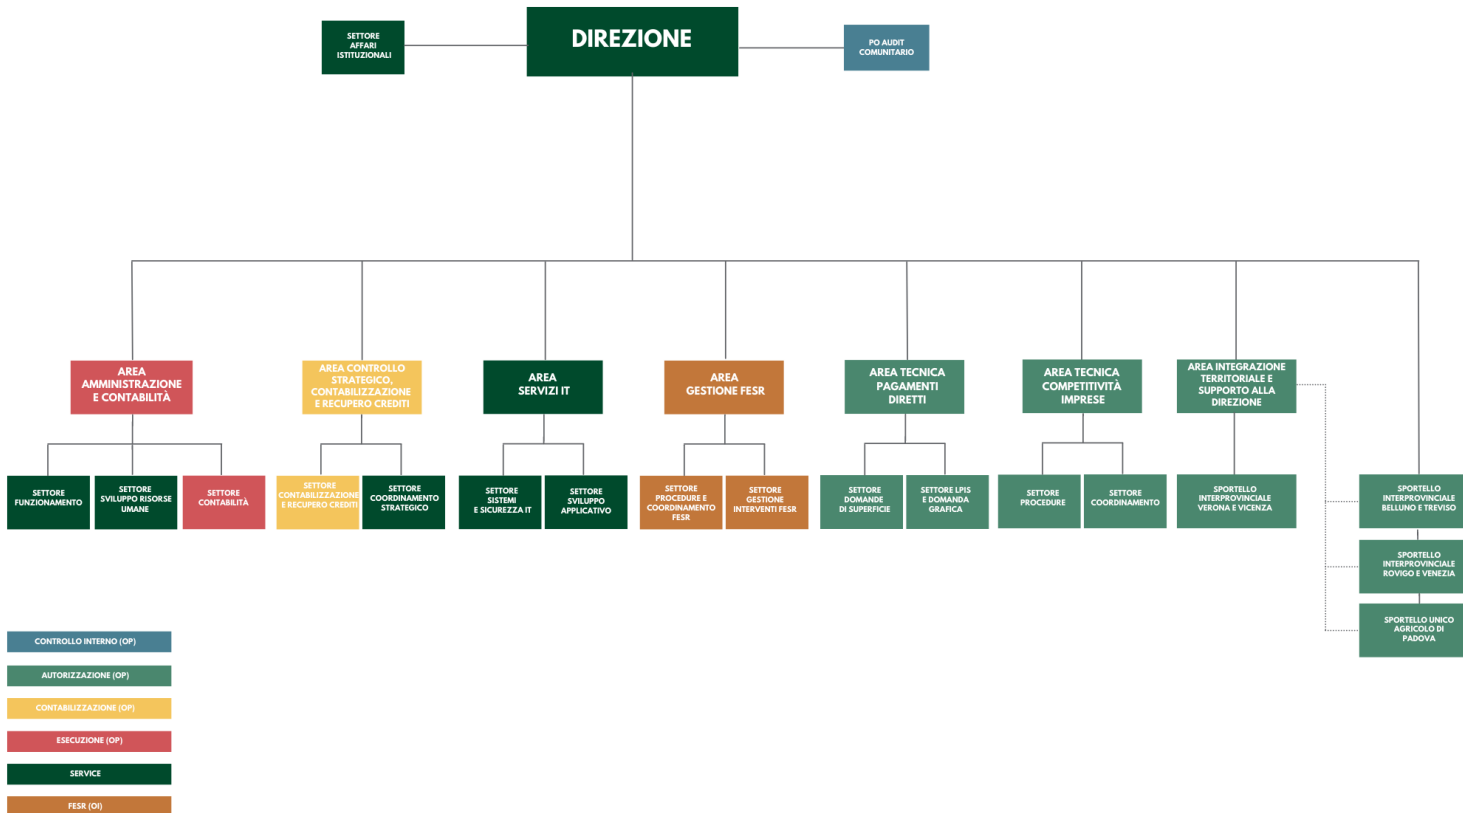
SETTORE AFFARI ISTITUZIONALI

DIREZIONE

PO AUDIT COMUNITARIO

AREA AMMINISTRAZIONE E CONTABILITÀ

SETTORE FUNZIONAMENTO

SETTORE SVILUPPO RISORSE UMANE

SETTORE CONTABILITÀ

AREA CONTROLLO STRATEGICO, CONTABILIZZAZIONE E RECUPERO CREDITI

SETTORE CONTABILIZZAZIONE E RECUPERO CREDITI

SETTORE COORDINAMENTO STRATEGICO

AREA SERVIZI IT

SETTORE SISTEMI E SICUREZZA IT

SETTORE SVILUPPO APPLICATIVO

AREA GESTIONE FESR

SETTORE PROCEDURE E COORDINAMENTO FESR

SETTORE GESTIONE INTERVENTI FESR

AREA TECNICA PAGAMENTI DIRETTI

SETTORE DOMANDE DI SUPERFICIE

SETTORE LPIS E DOMANDA GRAFICA

AREA TECNICA COMPETITIVITÀ IMPRESE

SETTORE PROCEDURE

SETTORE COORDINAMENTO

AREA INTEGRAZIONE TERRITORIALE E SUPPORTO ALLA DIREZIONE

SPORTELLO INTERPROVINCIALE VERONA E VICENZA

SPORTELLO INTERPROVINCIALE BELLUNO E TREVISO

SPORTELLO INTERPROVINCIALE ROVIGO E VENEZIA

SPORTELLO UNICO AGRICOLO DI PADOVA

CONTROLLO INTERNO (OP)

AUTORIZZAZIONE (OP)

CONTABILIZZAZIONE (OP)

ESECUZIONE (OP)

SERVICE

FESR (OI)